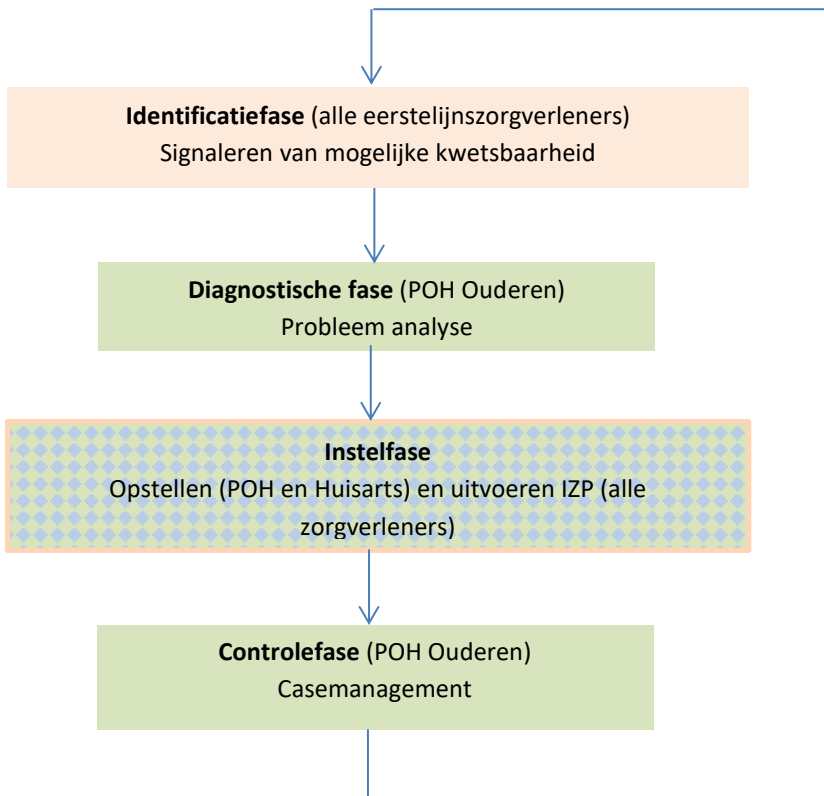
**Identificatiefase** (alle eerstelijnszorgverleners)
Signaleren van mogelijke kwetsbaarheid

**Diagnostische fase** (POH Ouderen)
Probleem analyse

**Instelfase**
Opstellen (POH en Huisarts) en uitvoeren IZP (alle zorgverleners)

**Controlefase** (POH Ouderen)
Casemanagement